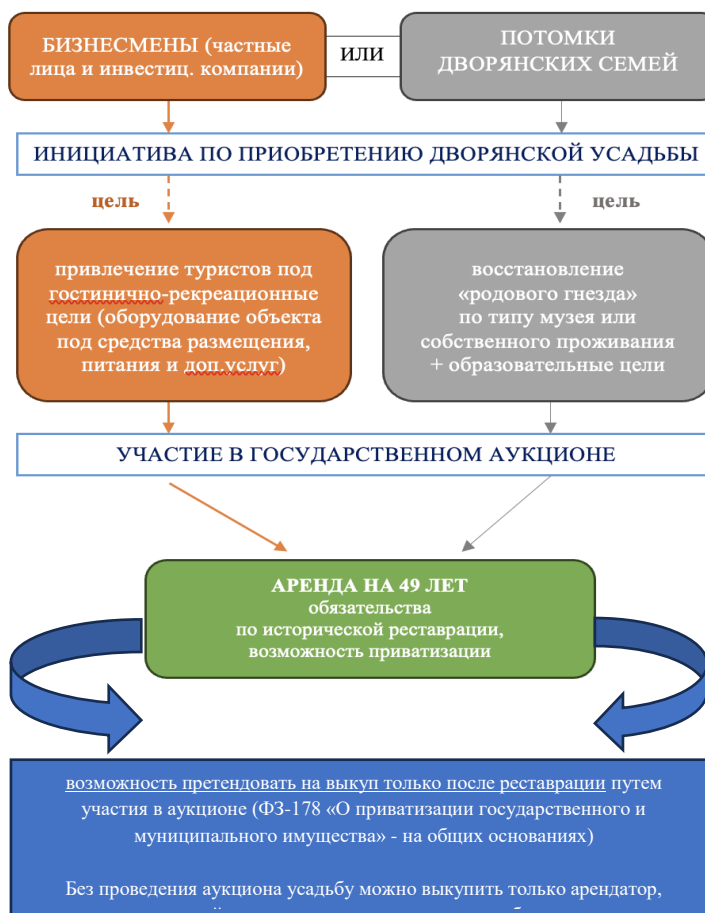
БИЗНЕСМЕНЫ (частные лица и инвестиц. компании)

ИЛИ

ПОТОМКИ ДВОРЯНСКИХ СЕМЕЙ

ИНИЦИАТИВА ПО ПРИОБРЕТЕНИЮ ДВОРЯНСКОЙ УСАДЬБЫ

цель

цель

привлечение туристов под гостинично-рекреационные цели (оборудование объекта под средства размещения, питания и доп.услуг)

восстановление «родового гнезда» по типу музея или собственного проживания + образовательные цели

УЧАСТИЕ В ГОСУДАРСТВЕННОМ АУКЦИОНЕ

АРЕНДА НА 49 ЛЕТ
обязательства
по исторической реставрации,
возможность приватизации

возможность претендовать на выкуп только после реставрации путем участия в аукционе (ФЗ-178 «О приватизации государственного и муниципального имущества» - на общих основаниях)

Без проведения аукциона усадьбу можно выкупить только арендатор, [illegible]